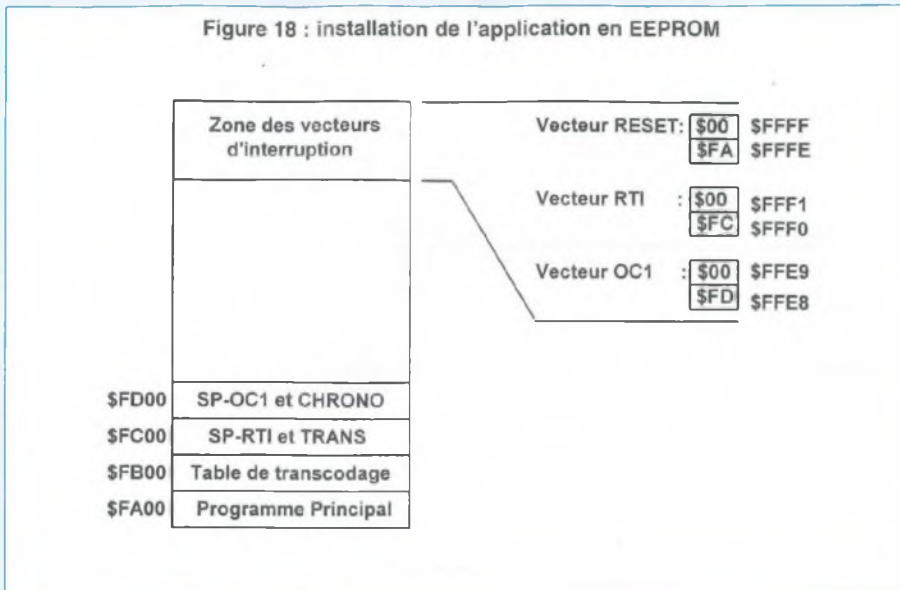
Figure 18 : installation de l'application en EEPROM

Zone des vecteurs d'interruption

Vecteur RESET: \$00 \$FFFF
\$FA \$FFFE

Vecteur RTI : \$00 \$FFF1
\$FC \$FFF0

Vecteur OC1 : \$00 \$FFE9
\$FD \$FFE8

\$FD00 SP-OC1 et CHRONO
\$FC00 SP-RTI et TRANS
\$FB00 Table de transcodage
\$FA00 Programme Principal